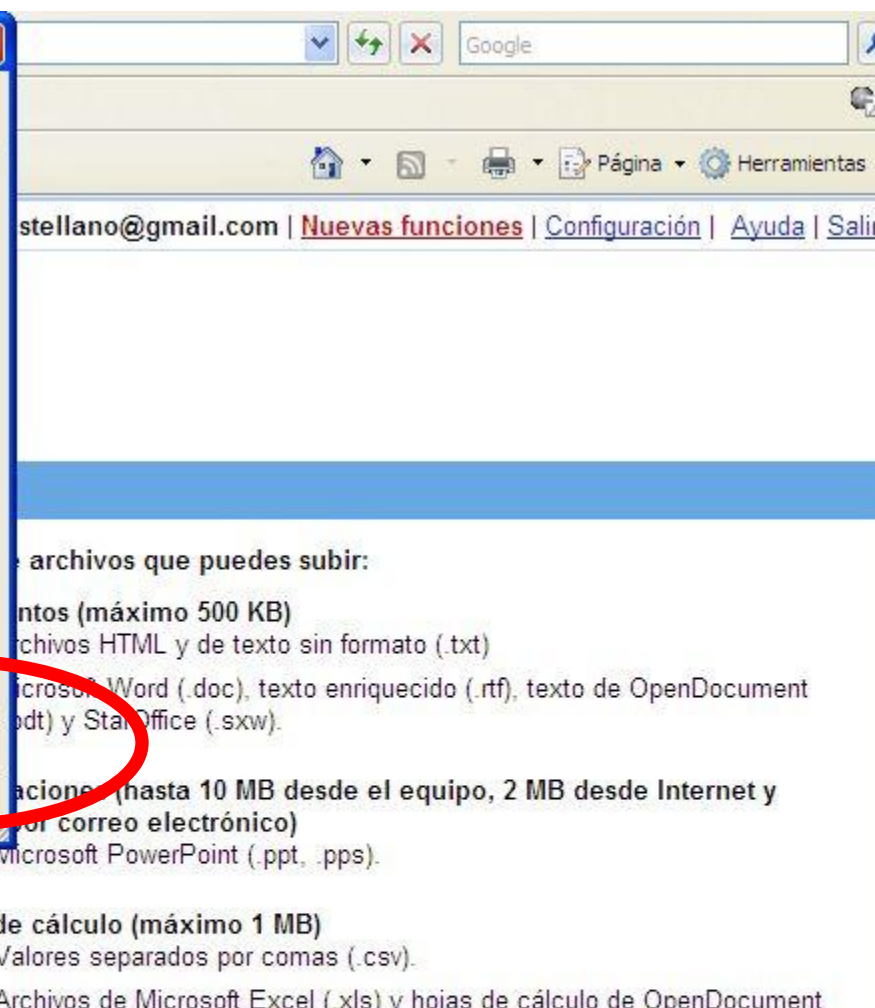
Google

Página ▾ Herramientas

stellano@gmail.com | Nuevas funciones | Configuración | Ayuda | Salir

archivos que puedes subir:

ntos (máximo 500 KB)
rchivos HTML y de texto sin formato (.txt)

icrosoft Word (.doc), texto enriquecido (.rtf), texto de OpenDocument odt) y StarOffice (.sxw).

aciones (hasta 10 MB desde el equipo, 2 MB desde Internet y or correo electrónico)
Microsoft PowerPoint (.ppt, .pps).

de cálculo (máximo 1 MB)
Valores separados por comas (.csv).

Archivos de Microsoft Excel (.xls) y hojas de cálculo de OpenDocument